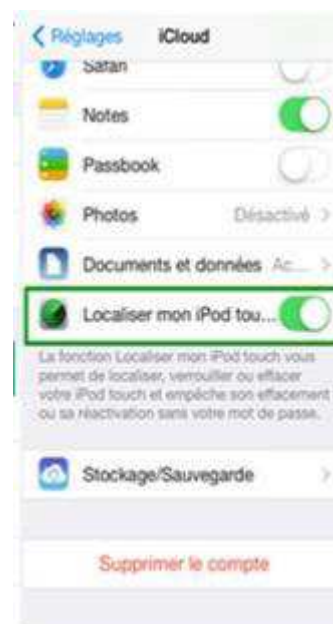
< Réglages iCloud

Safari

Notes

Passbook

Photos Désactivé >

Documents et données Ac... >

Localiser mon iPod tou...

La fonction Localiser mon iPod touch vous permet de localiser, verrouiller ou effacer votre iPod touch et empêche son effacement ou sa réactivation sans votre mot de passe.

Stockage/Sauvegarde >

Supprimer le compte